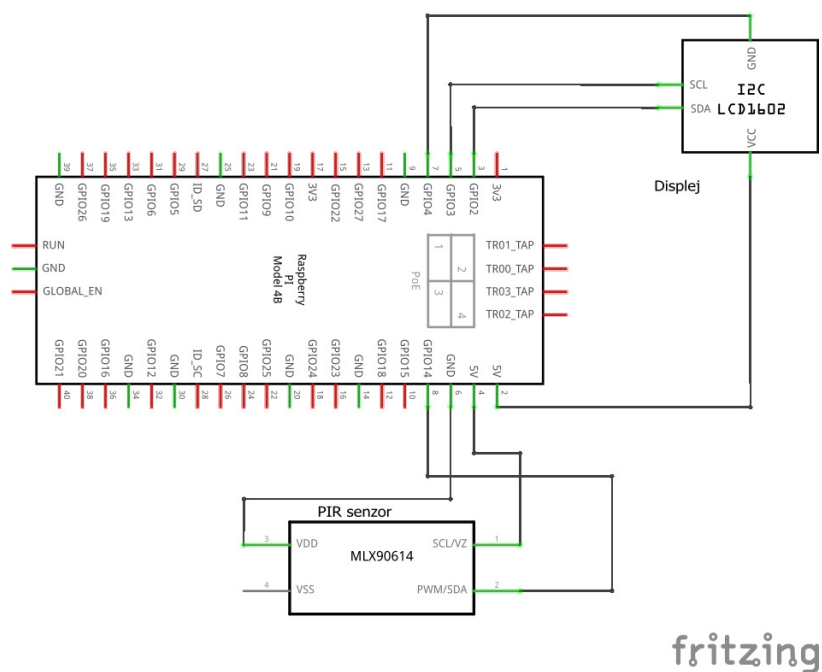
GND
SCL
SDA
I2C
LCD1602
VCC
Displej

39 37 35 33 31 29 27 25 23 21 19 17 15 13 11 9 7 5 3 1
GND GPIO26 GPIO19 GPIO13 GPIO6 GPIO5 ID_SD GND GPIO11 GPIO9 GPIO10 3V3 GPIO22 GPIO27 GPIO17 GND GPIO4 GPIO3 GPIO2 3V3

RUN
GND
GLOBAL_EN

Raspberry PI Model 4B

1 2 3 4
PoE

TR01_TAP
TR00_TAP
TR03_TAP
TR02_TAP

GPIO21 GPIO20 GPIO16 GND GPIO12 GND ID_SC GPIO7 GPIO8 GPIO25 GND GPIO24 GPIO23 GND GPIO18 GPIO15 GPIO14 GND 5V 5V
40 38 36 34 32 30 28 26 24 22 20 18 16 14 12 10 8 6 4 2

PIR senzor
3 VDD
4 VSS
MLX90614
SCL/VZ 1
PWM/SDA 2

fritzing